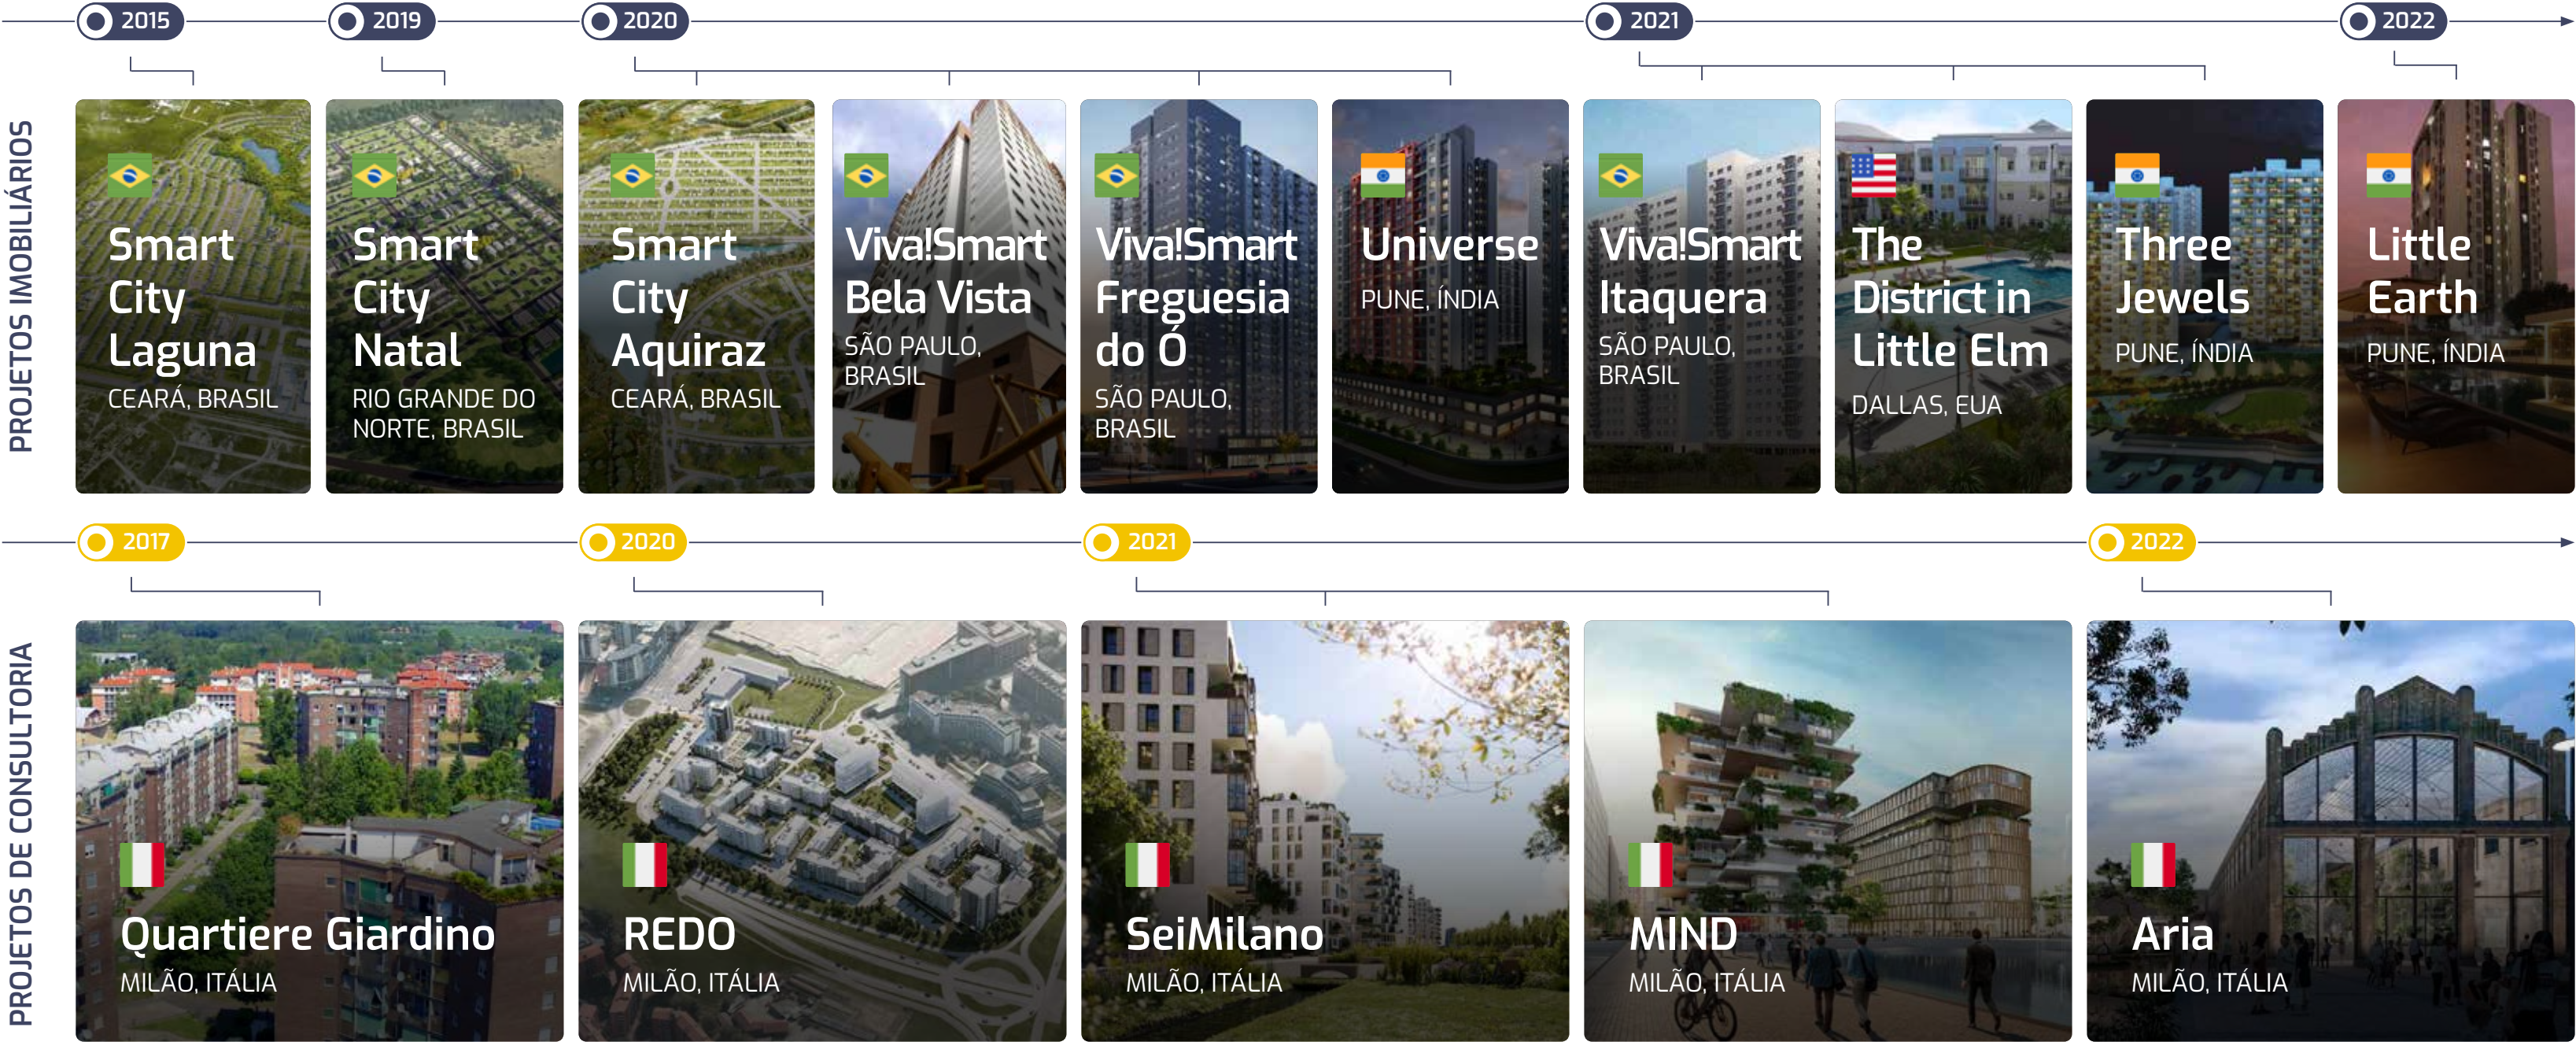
PROJETOS IMOBILIÁRIOS

2015

Smart City Laguna
CEARÁ, BRASIL

2019

Smart City Natal
RIO GRANDE DO NORTE, BRASIL

2020

Smart City Aquiraz
CEARÁ, BRASIL

Viva!Smart Bela Vista
SÃO PAULO, BRASIL

Viva!Smart Freguesia do Ó
SÃO PAULO, BRASIL

Universe
PUNE, ÍNDIA

2021

Viva!Smart Itaquera
SÃO PAULO, BRASIL

The District in Little Elm
DALLAS, EUA

Three Jewels
PUNE, ÍNDIA

2022

Little Earth
PUNE, ÍNDIA

PROJETOS DE CONSULTORIA

2017

Quartiere Giardino
MILÃO, ITÁLIA

2020

REDO
MILÃO, ITÁLIA

2021

SeiMilano
MILÃO, ITÁLIA

MIND
MILÃO, ITÁLIA

2022

Aria
MILÃO, ITÁLIA